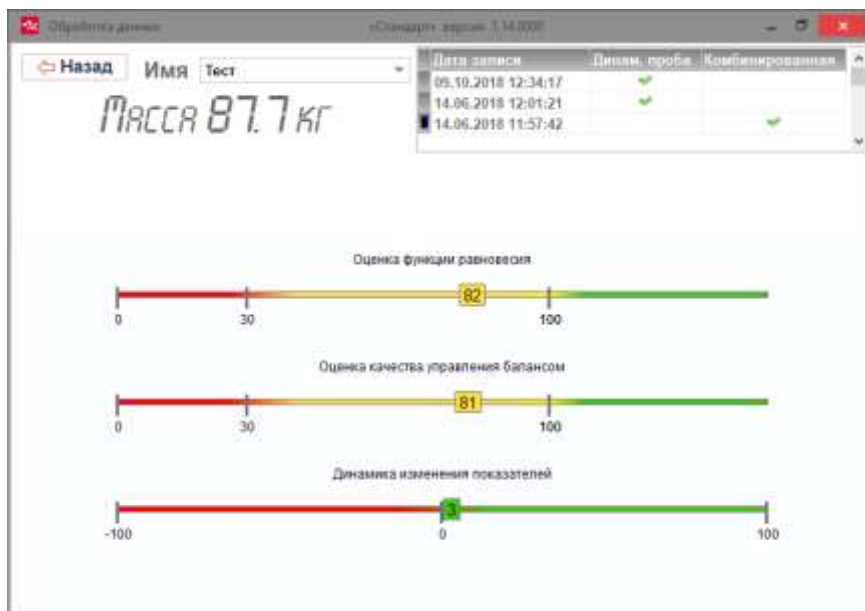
Обработка данных «Стандарт» версия 1.14.0000

Назад Имя Тест

Масса 87.7 кг

| Дата записи | Динам. проба | Комбинированная |
|---|---|---|
| 09.10.2018 12:34:17 | ✔ | |
| 14.06.2018 12:01:21 | ✔ | |
| 14.06.2018 11:57:42 | | ✔ |

Оценка функции равновесия
82
0 30 100

Оценка качества управления балансом
81
0 30 100

Динамика изменения показателей
3
-100 0 100